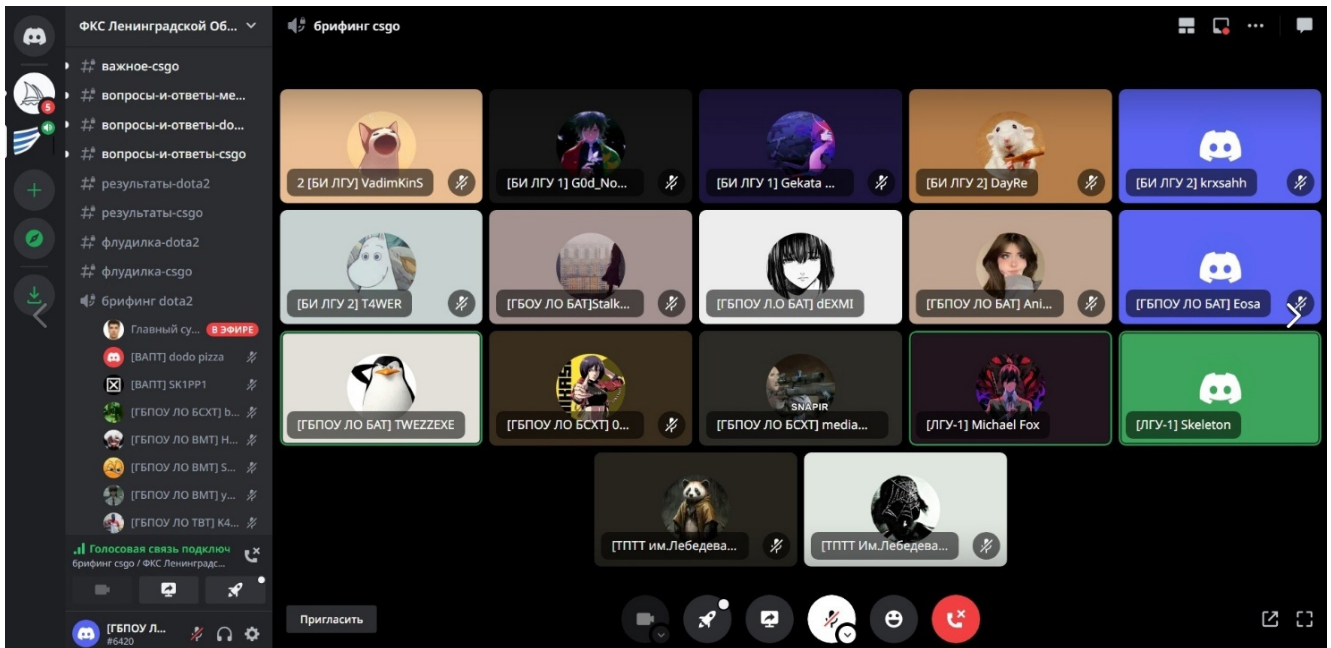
ФКС Ленинградской Об...

# важное-csgo
# вопросы-и-ответы-ме...
# вопросы-и-ответы-do...
# вопросы-и-ответы-csgo
# результаты-dota2
# результаты-csgo
# флудилка-dota2
# флудилка-csgo
брифинг dota2
Главный су... В ЭФИРЕ
[ВАПТ] dodo pizza
[ВАПТ] SK1PP1
[ГБПОУ ЛО БСХТ] b...
[ГБПОУ ЛО ВМТ] Н...
[ГБПОУ ЛО ВМТ] S...
[ГБПОУ ЛО ВМТ] у...
[ГБПОУ ЛО ТВТ] К4...

Голосовая связь подключ
брифинг csgo / ФКС Ленинградс...

[ГБПОУ Л...
#6420

брифинг csgo

2 [БИ ЛГУ] VadimKinS
[БИ ЛГУ 1] G0d_No...
[БИ ЛГУ 1] Gekata ...
[БИ ЛГУ 2] DayRe
[БИ ЛГУ 2] krxsahh
[БИ ЛГУ 2] T4WER
[ГБОУ ЛО БАТ]Stalk...
[ГБПОУ Л.О БАТ] dEXMI
[ГБПОУ ЛО БАТ] Ani...
[ГБПОУ ЛО БАТ] Eosa
[ГБПОУ ЛО БАТ] TWEZZEXE
[ГБПОУ ЛО БСХТ] 0...
SNAPIR
[ГБПОУ ЛО БСХТ] media...
[ЛГУ-1] Michael Fox
[ЛГУ-1] Skeleton
[ТПТТ им.Лебедева...
[ТПТТ Им.Лебедева...

Пригласить